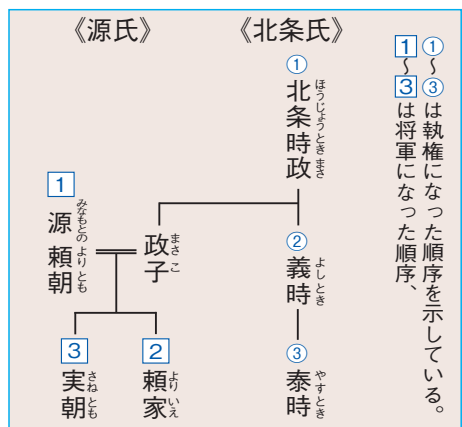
《源氏》　《北条氏》

①～③は執権になった順序、1～3は将軍になった順序を示している。

① 北条時政（ほうじょうときまさ）

1 源頼朝（みなもとのよりとも）

政子（まさこ）

② 義時（よしとき）

③ 泰時（やすとき）

3 実朝（さねとも）

2 頼家（よりいえ）